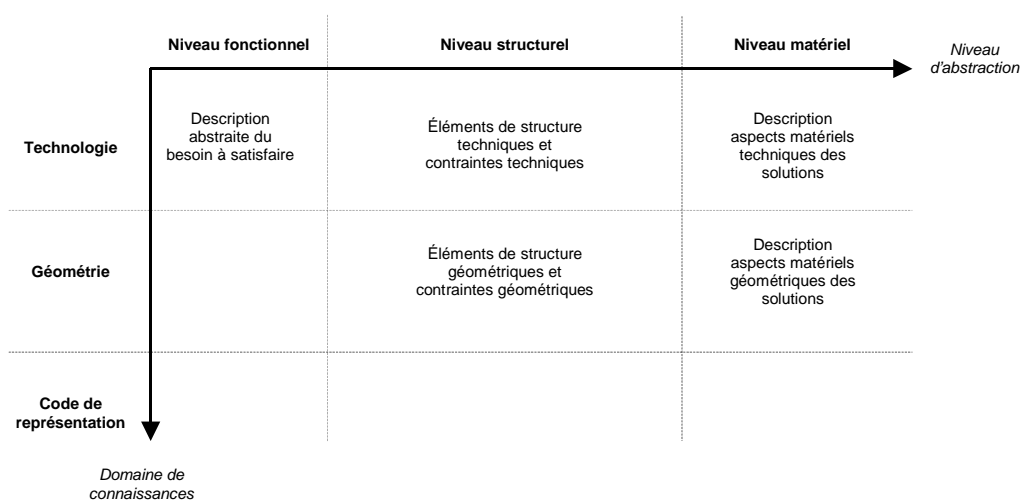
|  | Niveau fonctionnel | Niveau structurel | Niveau matériel |
|---|---|---|---|
| Technologie | Description abstraite du besoin à satisfaire | Éléments de structure techniques et contraintes techniques | Description aspects matériels techniques des solutions |
| Géométrie |  | Éléments de structure géométriques et contraintes géométriques | Description aspects matériels géométriques des solutions |
| Code de représentation |  |  |  |

Niveau d'abstraction

Domaine de connaissances